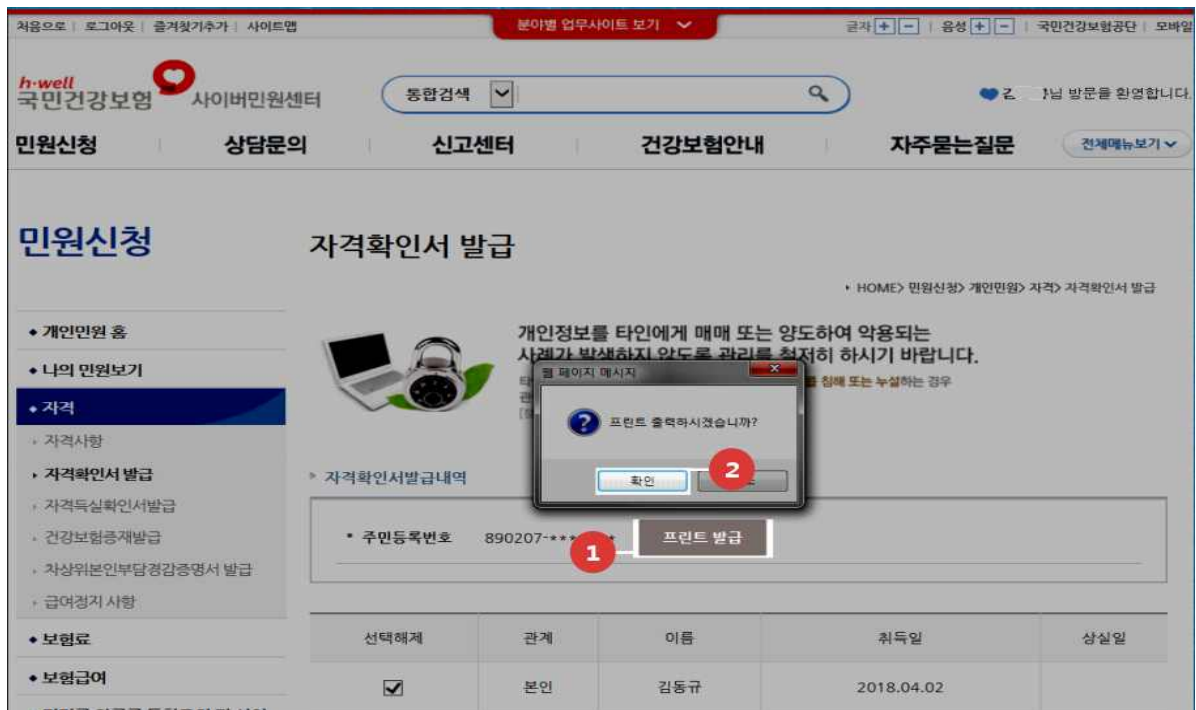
처음으로 | 로그아웃 | 즐겨찾기추가 | 사이트맵
분야별 업무사이트 보기
글자 + − | 음성 + − | 국민건강보험공단 | 모바일

h·well 국민건강보험 사이버민원센터
통합검색
김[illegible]님 방문을 환영합니다.

민원신청 | 상담문의 | 신고센터 | 건강보험안내 | 자주묻는질문 | 전체메뉴보기

민원신청

• 개인민원 홈
• 나의 민원보기
• 자격
› 자격사항
› 자격확인서 발급
› 자격득실확인서발급
› 건강보험증재발급
› 차상위본인부담경감증명서 발급
› 급여정지 사항
• 보험료
• 보험급여

자격확인서 발급

› HOME> 민원신청> 개인민원> 자격> 자격확인서 발급

개인정보를 타인에게 매매 또는 양도하여 악용되는 사례가 발생하지 않도록 관리를 철저히 하시기 바랍니다.
타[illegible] 침해 또는 누설하는 경우
관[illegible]
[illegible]

웹 페이지 메시지
프린트 출력하시겠습니까?
확인 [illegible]

› 자격확인서발급내역

• 주민등록번호 890207-*** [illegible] 프린트 발급

| 선택해제 | 관계 | 이름 | 취득일 | 상실일 |
|---|---|---|---|---|
| ☑ | 본인 | 김동규 | 2018.04.02 | |